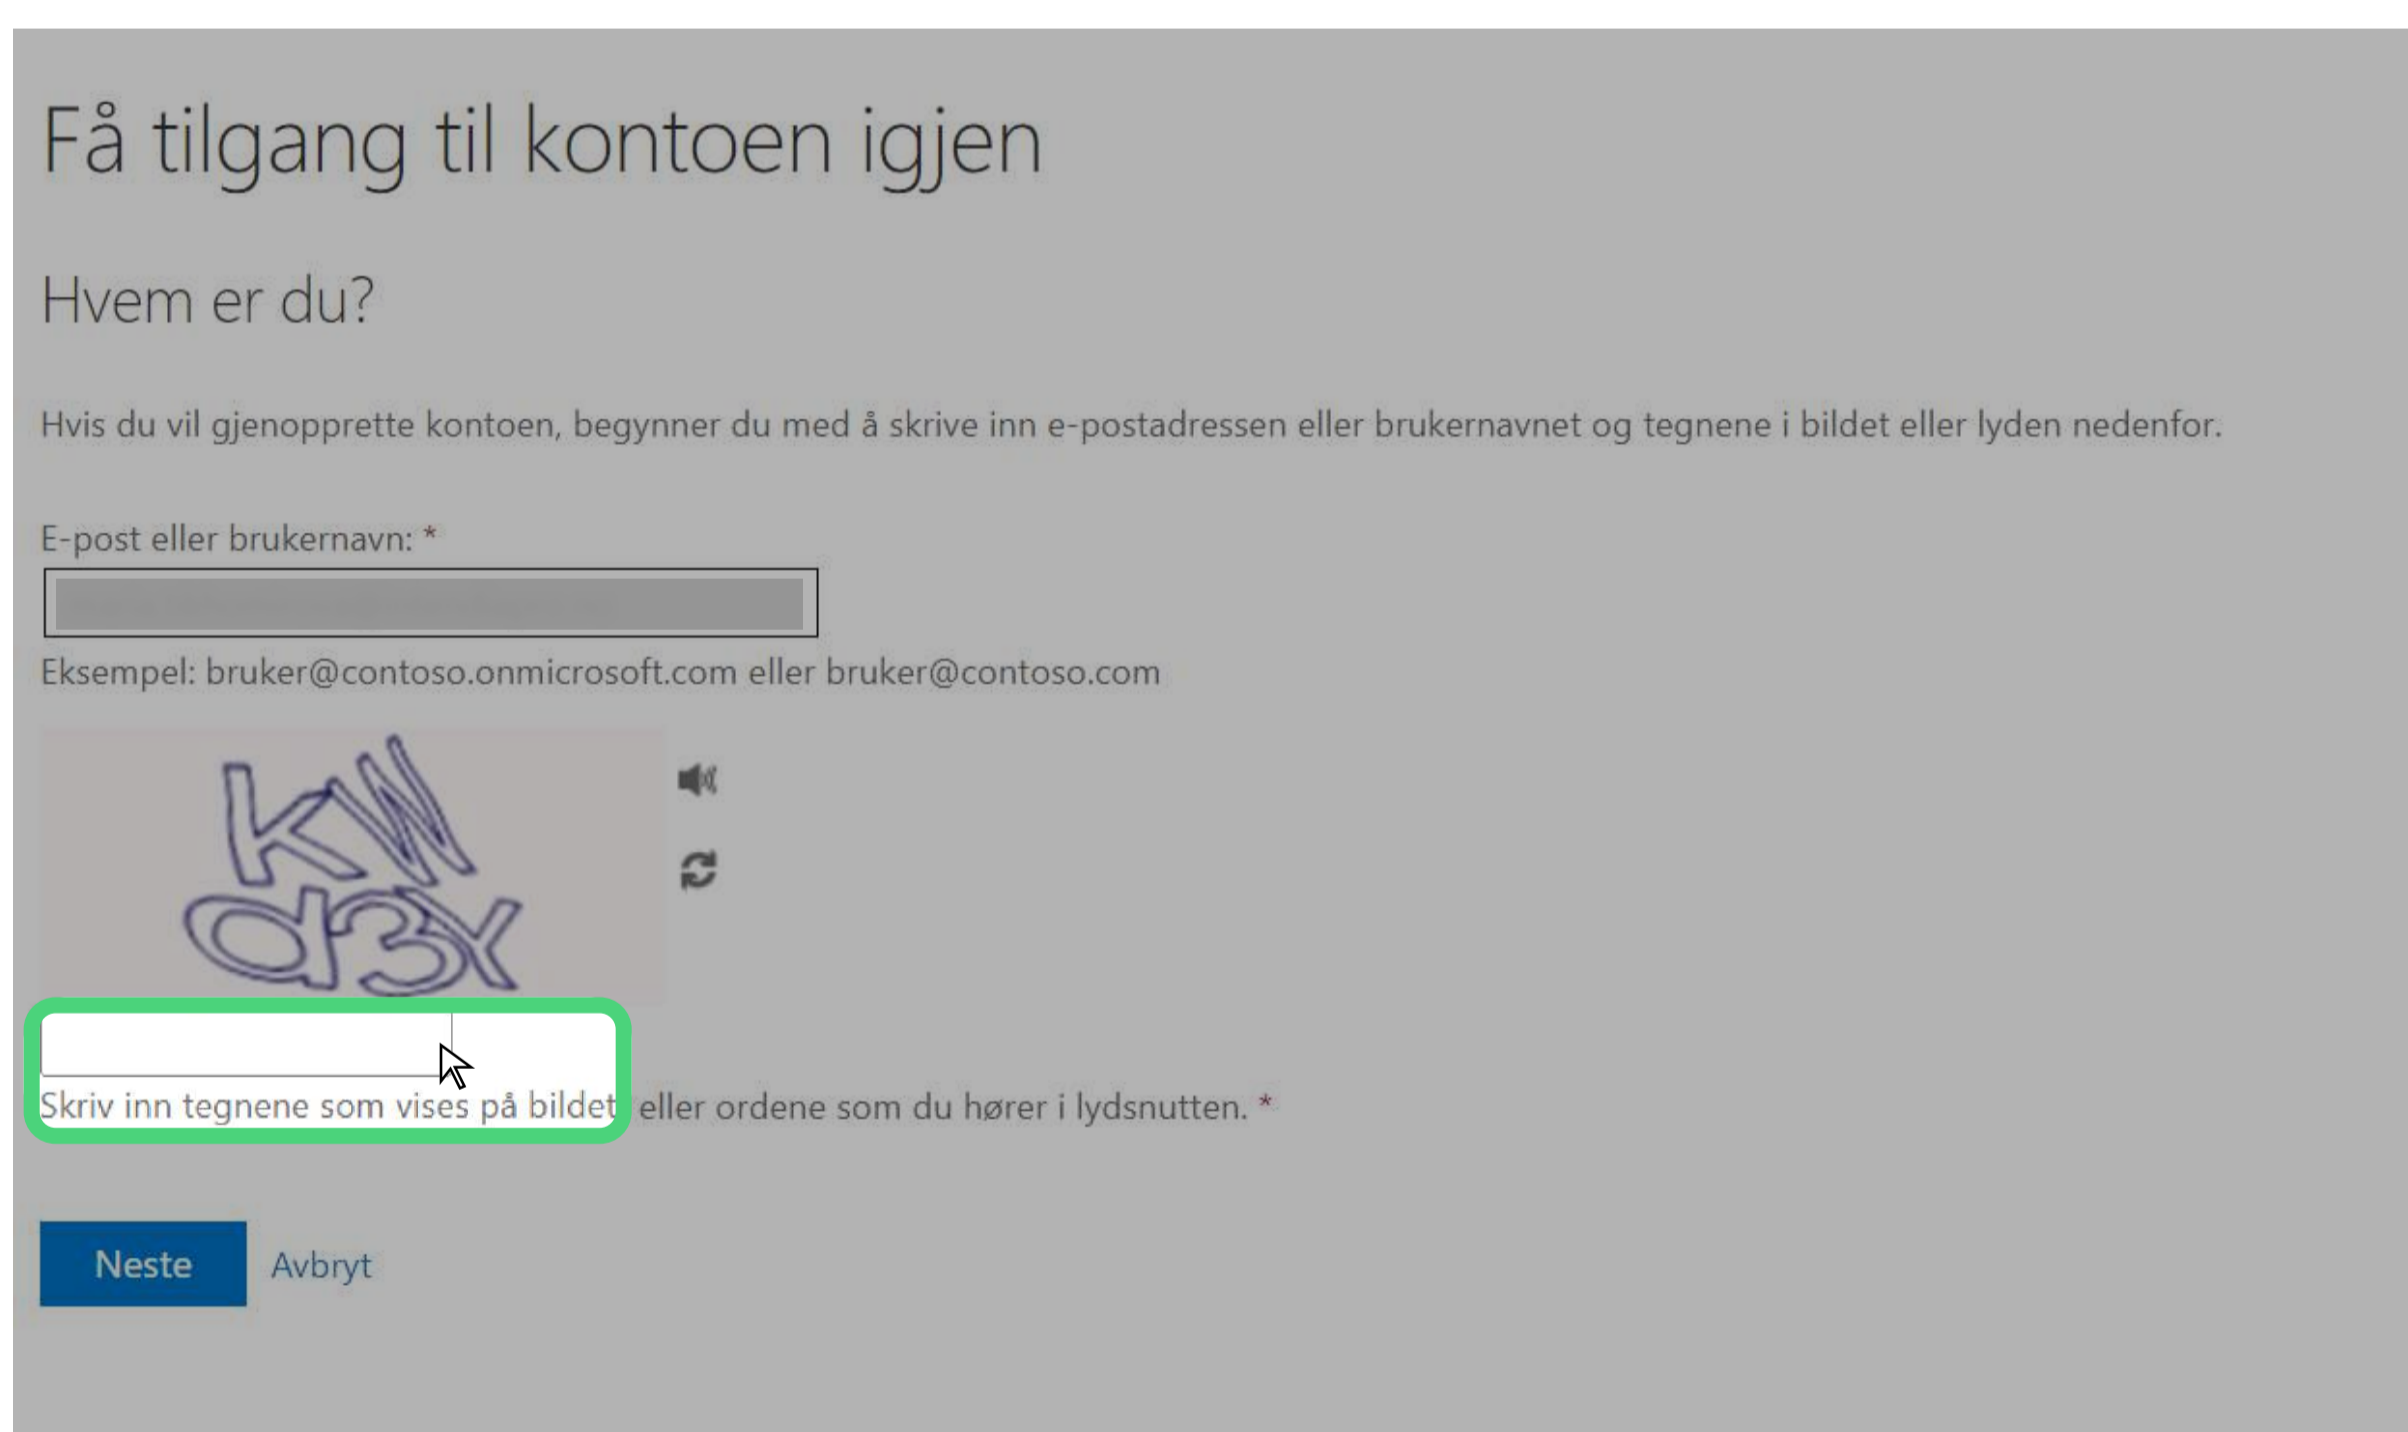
Få tilgang til kontoen igjen

Hvem er du?

Hvis du vil gjenopprette kontoen, begynner du med å skrive inn e-postadressen eller brukernavnet og tegnene i bildet eller lyden nedenfor.

E-post eller brukernavn: *

Eksempel: bruker@contoso.onmicrosoft.com eller bruker@contoso.com

KW
d3x

Skriv inn tegnene som vises på bildet eller ordene som du hører i lydsnutten. *

Neste Avbryt